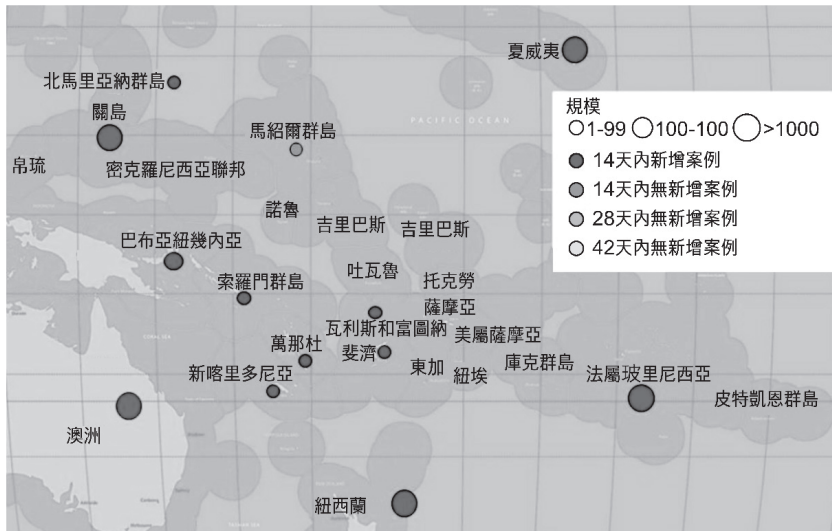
夏威夷
北馬里亞納群島
關島
規模
1-99 100-100 >1000
14天內新增案例
14天內無新增案例
28天內無新增案例
42天內無新增案例
PACIFIC OCEAN
馬紹爾群島
帛琉
密克羅尼西亞聯邦
諾魯
吉里巴斯
吉里巴斯
巴布亞紐幾內亞
吐瓦魯
托克勞
索羅門群島
薩摩亞
瓦利斯和富圖納
美屬薩摩亞
萬那杜
斐濟
東加
紐埃
庫克群島
法屬玻里尼西亞
新喀里多尼亞
皮特凱恩群島
澳洲
紐西蘭